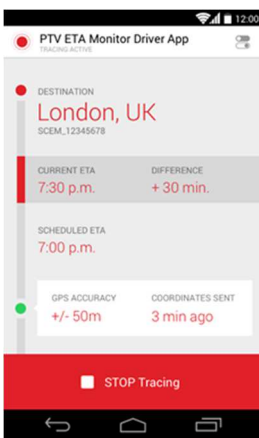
12:00

PTV ETA Monitor Driver App
TRACING ACTIVE

DESTINATION
London, UK
SCEM_12345678

CURRENT ETA
7:30 p.m.

DIFFERENCE
+ 30 min.

SCHEDULED ETA
7:00 p.m.

GPS ACCURACY
+/- 50m

COORDINATES SENT
3 min ago

STOP Tracing